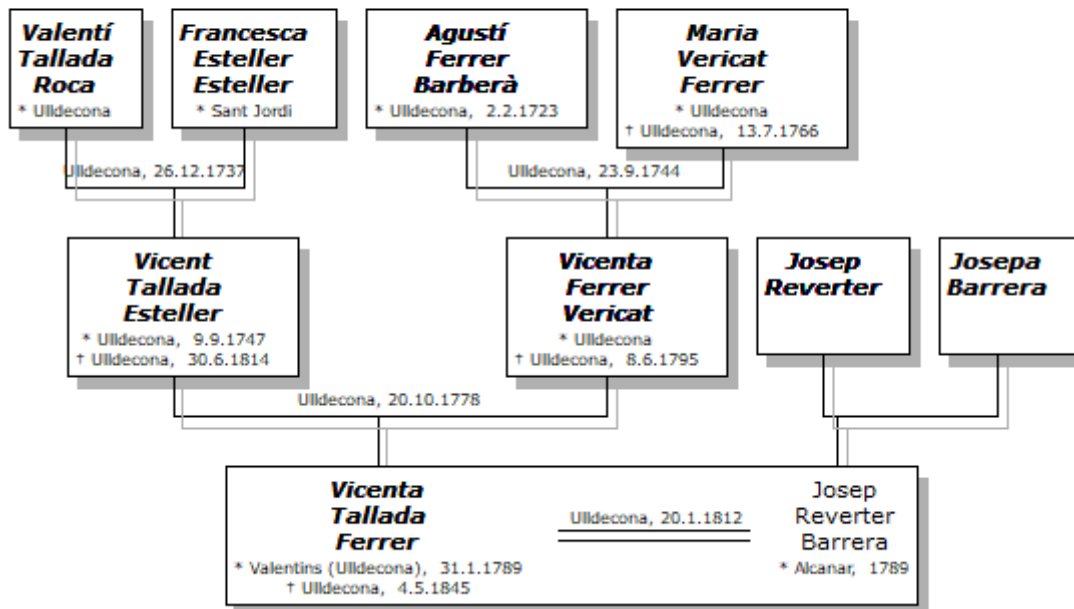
Valentí Tallada Roca
* Ulldecona

Francesca Esteller Esteller
* Sant Jordi

Agustí Ferrer Barberà
* Ulldecona, 2.2.1723

Maria Vericat Ferrer
* Ulldecona
† Ulldecona, 13.7.1766

Ulldecona, 26.12.1737

Ulldecona, 23.9.1744

Vicent Tallada Esteller
* Ulldecona, 9.9.1747
† Ulldecona, 30.6.1814

Vicenta Ferrer Vericat
* Ulldecona
† Ulldecona, 8.6.1795

Josep Reverter

Josepa Barrera

Ulldecona, 20.10.1778

Vicenta Tallada Ferrer
* Valentins (Ulldecona), 31.1.1789
† Ulldecona, 4.5.1845

Ulldecona, 20.1.1812

Josep Reverter Barrera
* Alcanar, 1789